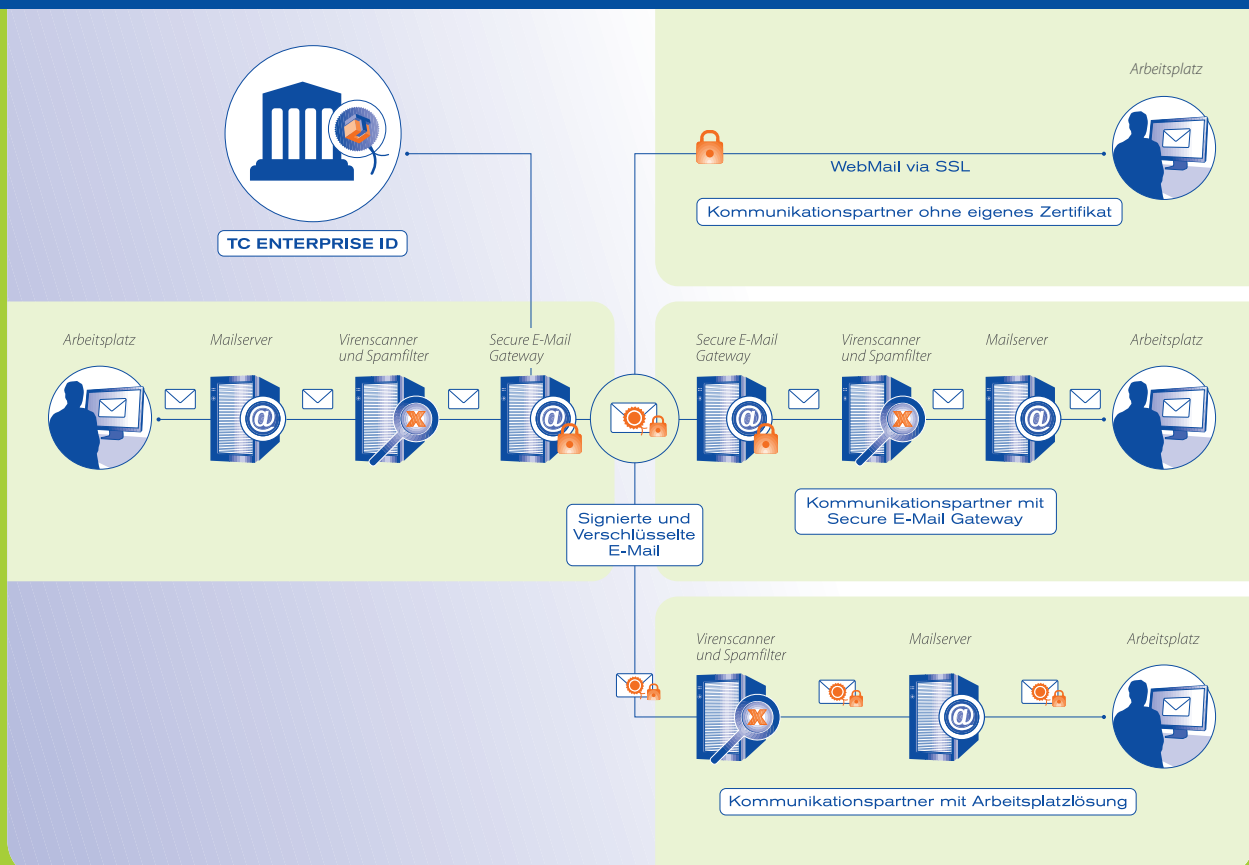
TC ENTERPRISE ID

Arbeitsplatz

WebMail via SSL

Kommunikationspartner ohne eigenes Zertifikat

Arbeitsplatz

Mailserver

Virenscanner und Spamfilter

Secure E-Mail Gateway

Secure E-Mail Gateway

Virenscanner und Spamfilter

Mailserver

Arbeitsplatz

Signierte und Verschlüsselte E-Mail

Kommunikationspartner mit Secure E-Mail Gateway

Virenscanner und Spamfilter

Mailserver

Arbeitsplatz

Kommunikationspartner mit Arbeitsplatzlösung